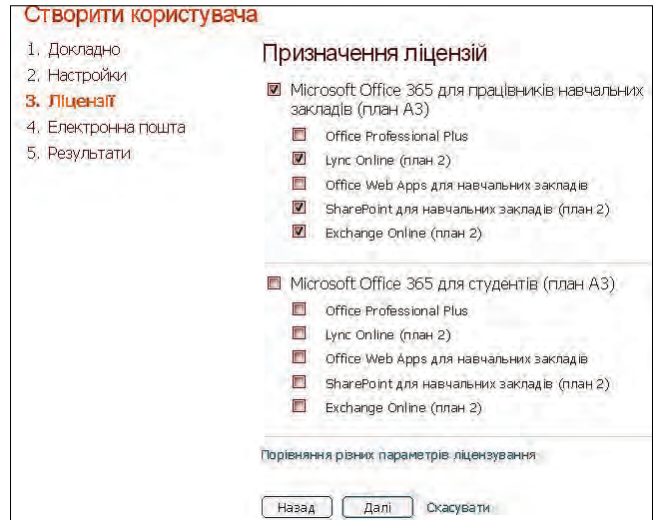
Створити користувача

1. Докладно
2. Настройки
3. Ліцензії
4. Електронна пошта
5. Результати

Призначення ліцензій

Microsoft Office 365 для працівників навчальних закладів (план А3)

Office Professional Plus
Lync Online (план 2)
Office Web Apps для навчальних закладів
SharePoint для навчальних закладів (план 2)
Exchange Online (план 2)

Microsoft Office 365 для студентів (план А3)

Office Professional Plus
Lync Online (план 2)
Office Web Apps для навчальних закладів
SharePoint для навчальних закладів (план 2)
Exchange Online (план 2)

Порівняння різних параметрів ліцензування

Назад Далі Скасувати